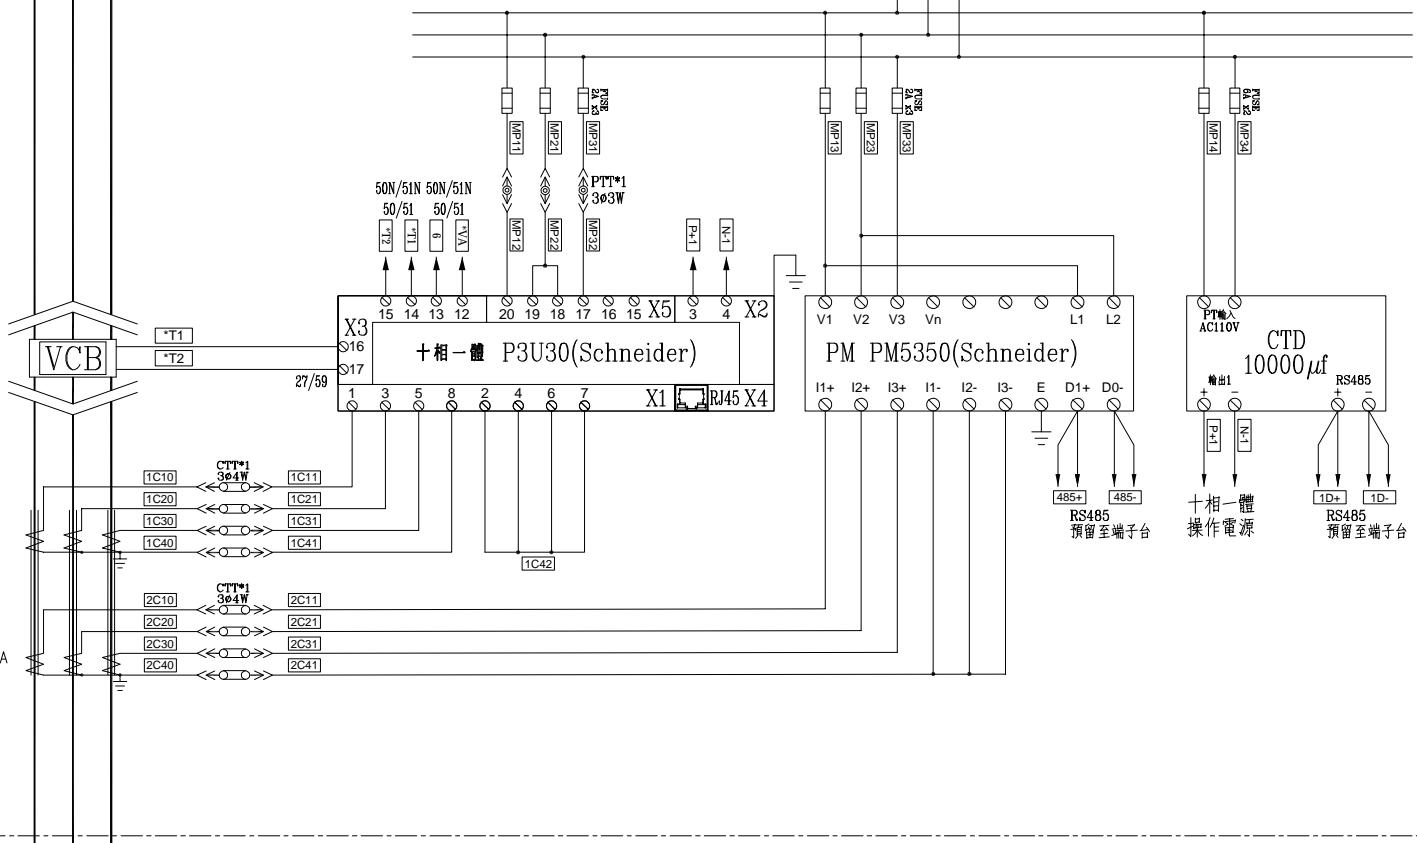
FUSE 2A x3
MP11
MP21
MP31
PTT*1
3ø3W
MP12
MP22
MP32
FUSE 2A x3
MP13
MP23
MP33
FUSE 6A x2
MP14
MP34

50N/51N 50N/51N
50/51 50/51
*T2
*T1
6
*VA
P+1
N-1

15 14 13 12 20 19 18 17 16 15 X5 3 4 X2
X3
16
17
十相一體 P3U30(Schneider)
27/59
1 3 5 8 2 4 6 7 X1 RJ45 X4

*T1
*T2
VCB

V1 V2 V3 Vn L1 L2
PM PM5350(Schneider)
I1+ I2+ I3+ I1- I2- I3- E D1+ D0-

PT輸入
AC110V
CTD
$10000\mu f$
輸出1
+ −
RS485
+ −

485+ 485-
RS485
預留至端子台
P+1
N-1
十相一體
操作電源
1D+ 1D-
RS485
預留至端子台

CTT*1
3ø4W
1C10 1C11
1C20 1C21
1C30 1C31
1C40 1C41
1C42

CTT*1
3ø4W
2C10 2C11
2C20 2C21
2C30 2C31
2C40 2C41
A